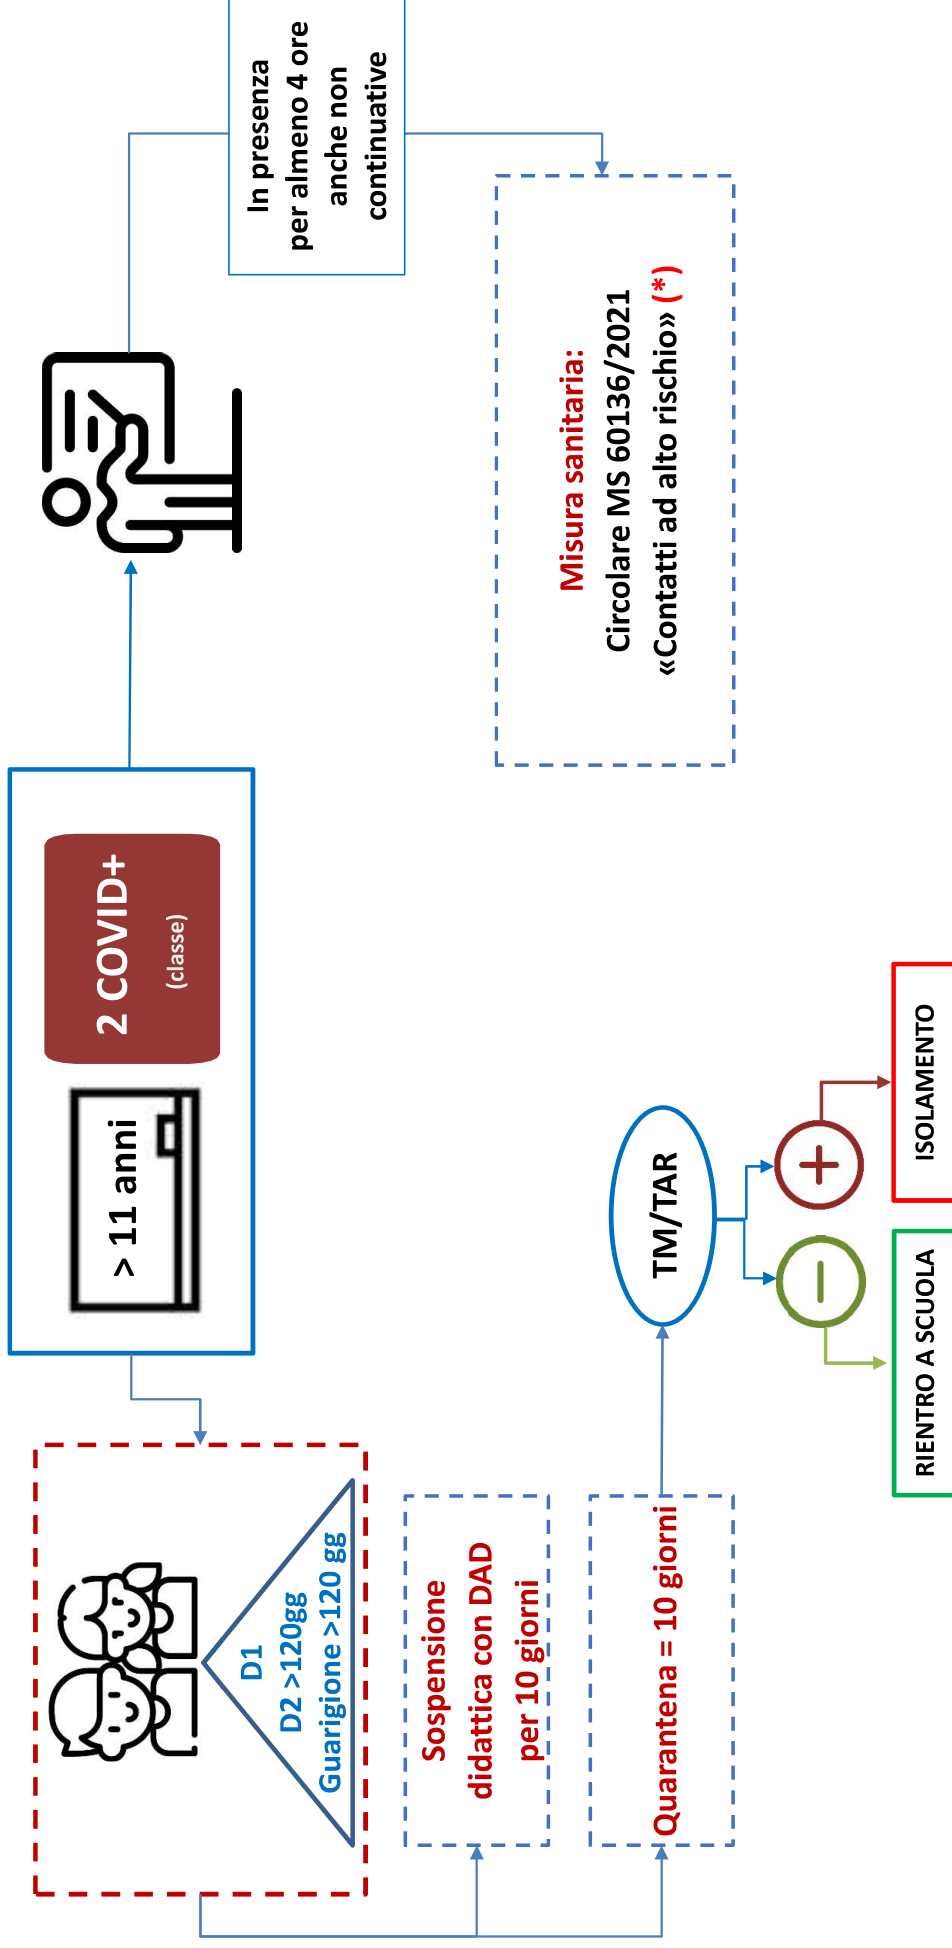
> 11 anni

2 COVID+
(classe)

In presenza per almeno 4 ore anche non continuative

Misura sanitaria:
Circolare MS 60136/2021
«Contatti ad alto rischio» (*)

D1
D2 >120gg
Guarigione >120 gg

Sospensione didattica con DAD per 10 giorni

Quarantena = 10 giorni

TM/TAR

RIENTRO A SCUOLA

ISOLAMENTO